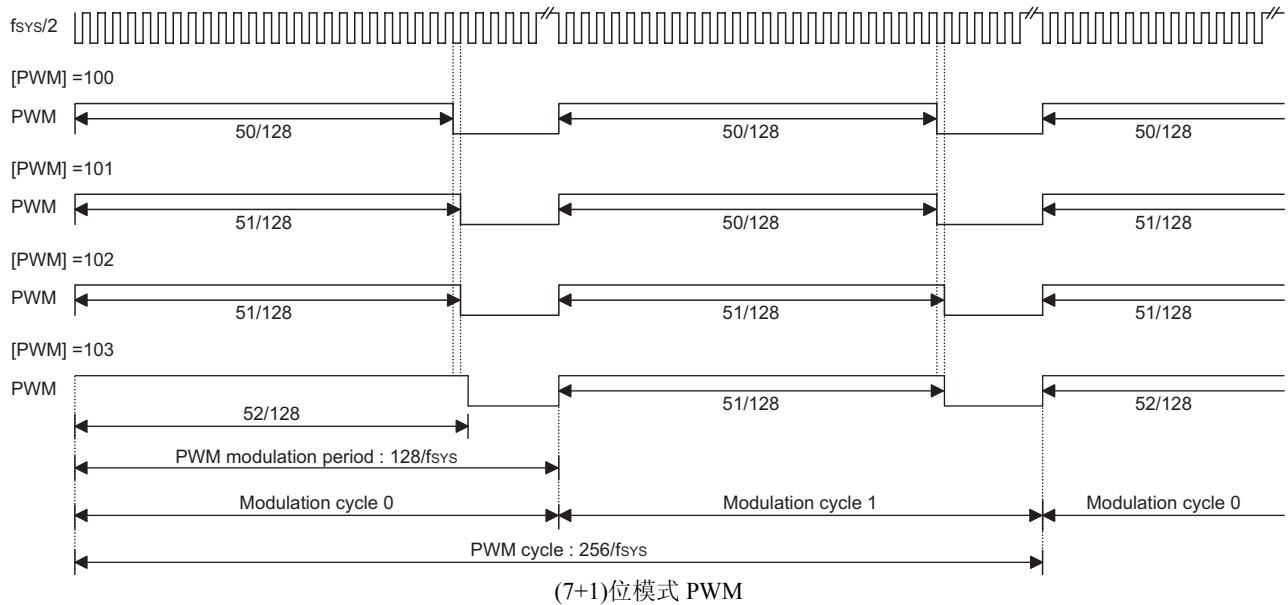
fSYS/2

[PWM] =100

PWM

50/128

50/128

50/128

[PWM] =101

PWM

51/128

50/128

51/128

[PWM] =102

PWM

51/128

51/128

51/128

[PWM] =103

PWM

52/128

51/128

52/128

PWM modulation period : 128/fSYS

Modulation cycle 0

Modulation cycle 1

Modulation cycle 0

PWM cycle : 256/fSYS

(7+1)位模式 PWM